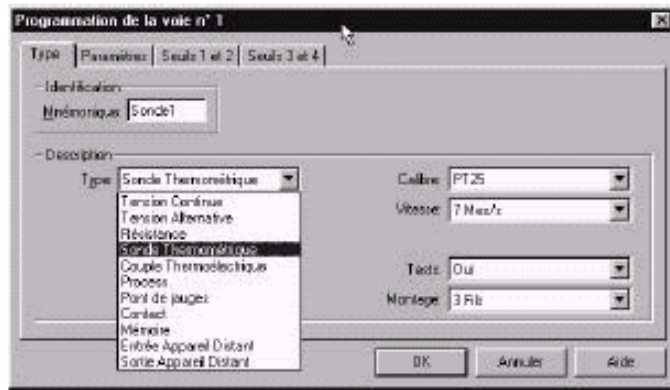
Programmation de la voie n° 1

Type | Paramètres | Seuils 1 et 2 | Seuils 3 et 4

Identification
Mnémonique: Sonde1

Description
Type: Sonde Thermométrique

Tension Continue
Tension Alternative
Résistance
Sonde Thermométrique
Couple Thermoélectrique
Process
Pont de jauges
Contact
Mémoire
Entrée Appareil Distant
Sortie Appareil Distant

Calibre: PT25
Vitesse: 7 Mes/s
Tests: Oui
Montage: 3 Fils

OK | Annuler | Aide